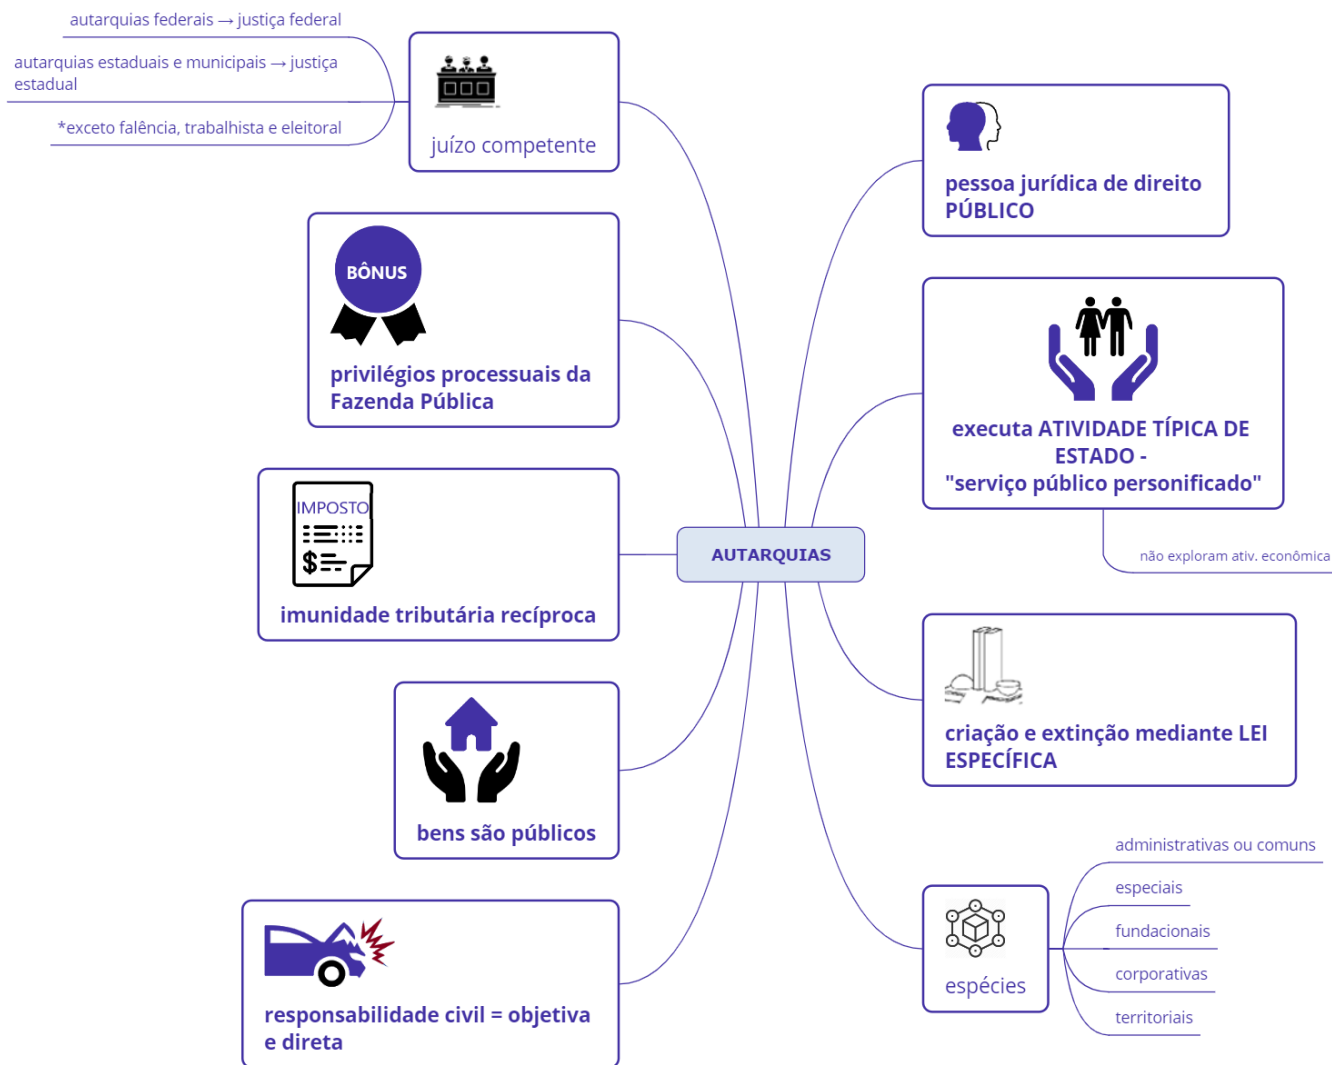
AUTARQUIAS

juízo competente

autarquias federais → justiça federal

autarquias estaduais e municipais → justiça estadual

*exceto falência, trabalhista e eleitoral

BÔNUS

privilégios processuais da Fazenda Pública

IMPOSTO

imunidade tributária recíproca

bens são públicos

responsabilidade civil = objetiva e direta

pessoa jurídica de direito PÚBLICO

executa ATIVIDADE TÍPICA DE ESTADO - "serviço público personificado"

não exploram ativ. econômica

criação e extinção mediante LEI ESPECÍFICA

espécies

administrativas ou comuns

especiais

fundacionais

corporativas

territoriais